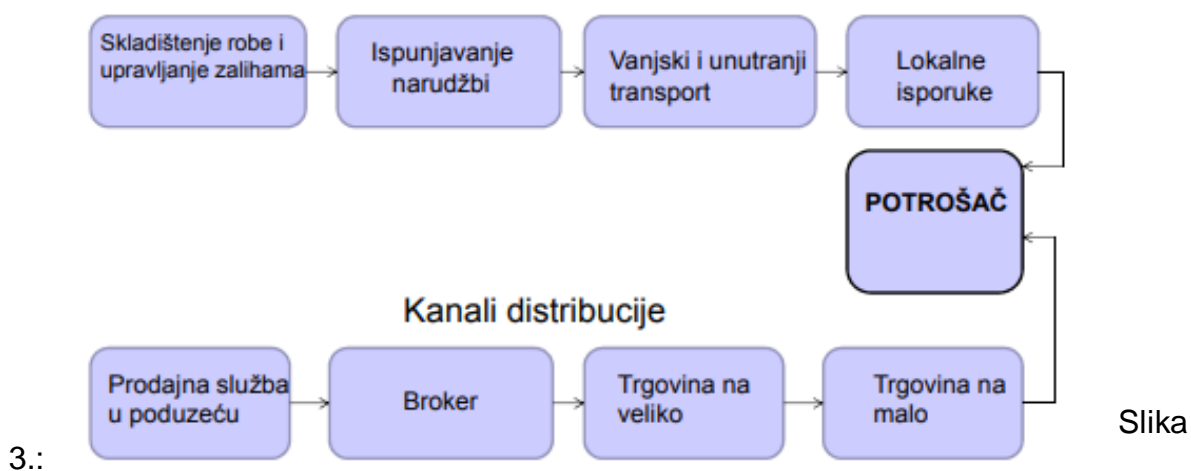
Skladištenje robe i upravljanje zalihama

Ispunjavanje narudžbi

Vanjski i unutranji transport

Lokalne isporuke

POTROŠAČ

Kanali distribucije

Prodajna služba u poduzeću

Broker

Trgovina na veliko

Trgovina na malo

Slika 3.: